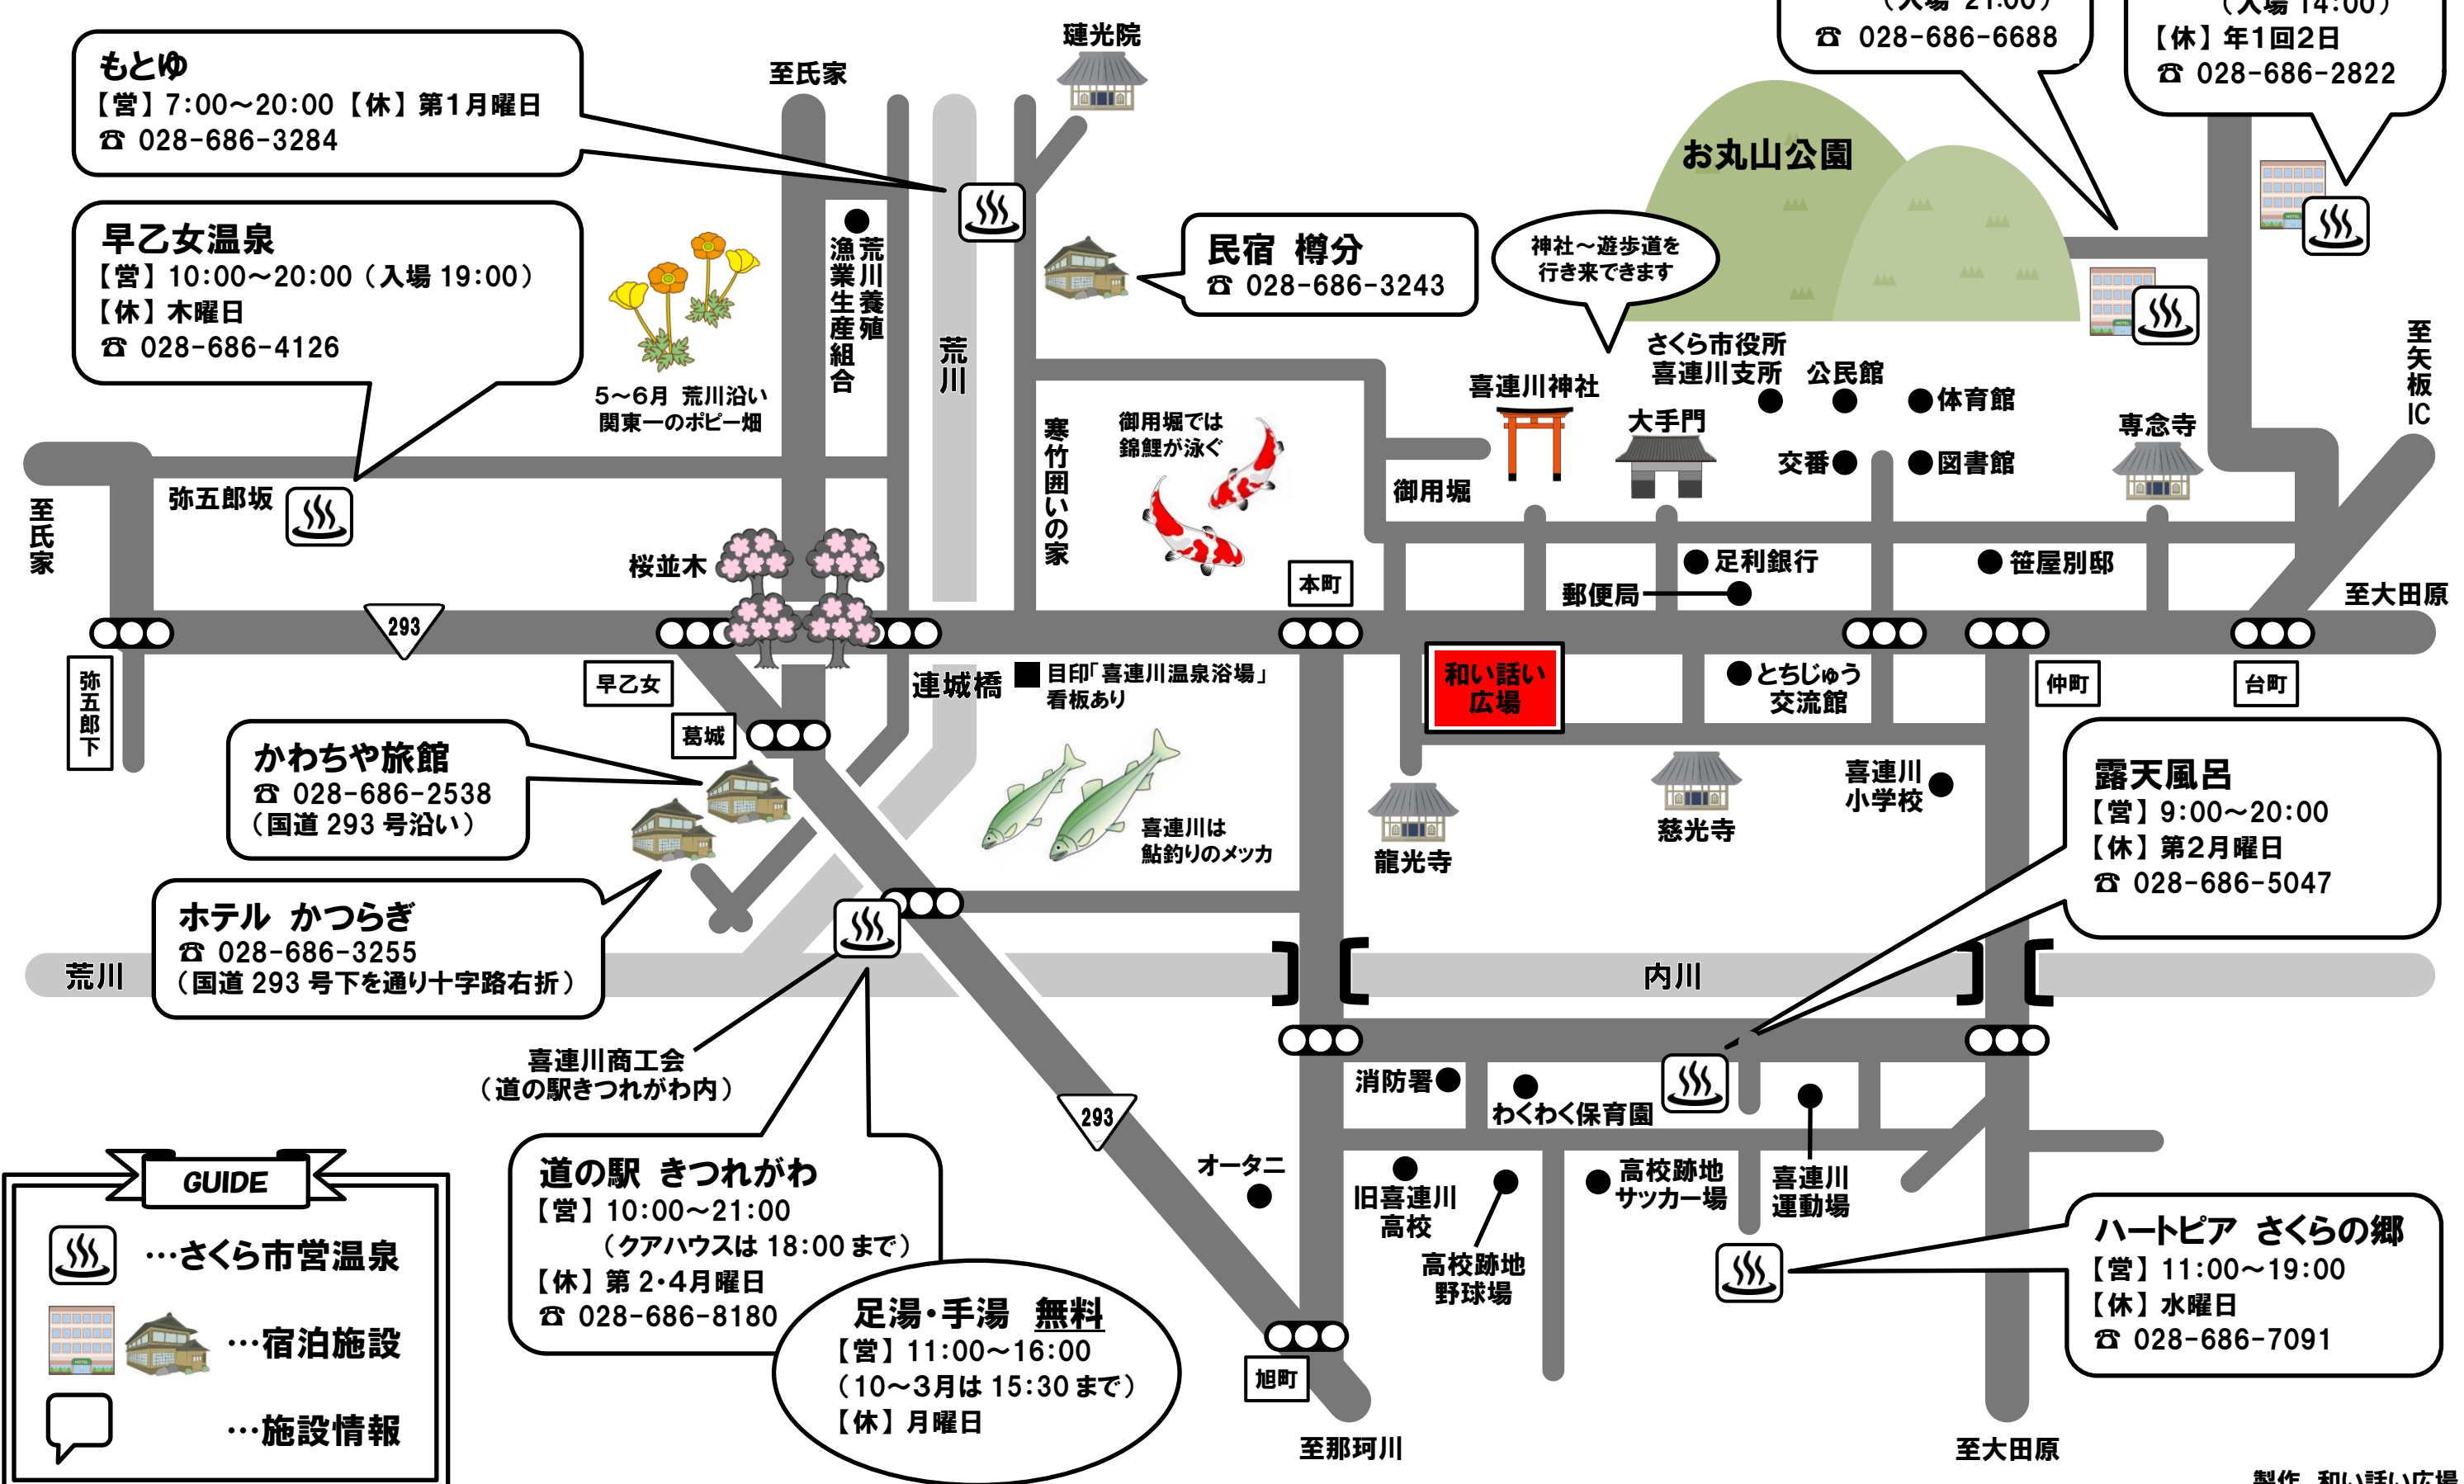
もとゆ
【営】7:00～20:00【休】第1月曜日
☎ 028-686-3284

早乙女温泉
【営】10:00～20:00（入場 19:00）
【休】木曜日
☎ 028-686-4126

（入場 21:00）
☎ 028-686-6688

（入場 14:00）
【休】年1回2日
☎ 028-686-2822

至氏家
蓮光院
お丸山公園

民宿 樽分
☎ 028-686-3243

神社～遊歩道を行き来できます

漁業生産組合
荒川養殖
荒川
寒竹囲いの家
御用堀では錦鯉が泳ぐ
5～6月 荒川沿い関東一のポピー畑

さくら市役所喜連川支所
公民館
体育館
喜連川神社
大手門
交番
図書館
専念寺
至矢板IC
御用堀
弥五郎坂
至氏家
桜並木
本町
足利銀行
笹屋別邸
郵便局
至大田原
293
早乙女
葛城
弥五郎下
連城橋
目印「喜連川温泉浴場」看板あり
和い話い広場
とちじゅう交流館
仲町
台町

かわちや旅館
☎ 028-686-2538
（国道 293 号沿い）

喜連川は鮎釣りのメッカ
龍光寺
慈光寺
喜連川小学校

露天風呂
【営】9:00～20:00
【休】第2月曜日
☎ 028-686-5047

ホテル かつらぎ
☎ 028-686-3255
（国道 293 号下を通り十字路右折）

荒川
内川
喜連川商工会
（道の駅きつれがわ内）
消防署
わくわく保育園
293
オータニ
旧喜連川高校
高校跡地サッカー場
喜連川運動場
高校跡地野球場

GUIDE
…さくら市営温泉
…宿泊施設
…施設情報

道の駅 きつれがわ
【営】10:00～21:00
（クアハウスは 18:00 まで）
【休】第 2・4月曜日
☎ 028-686-8180

足湯・手湯 無料
【営】11:00～16:00
（10～3月は 15:30 まで）
【休】月曜日

旭町
至那珂川

ハートピア さくらの郷
【営】11:00～19:00
【休】水曜日
☎ 028-686-7091

至大田原
製作 和い話い広場